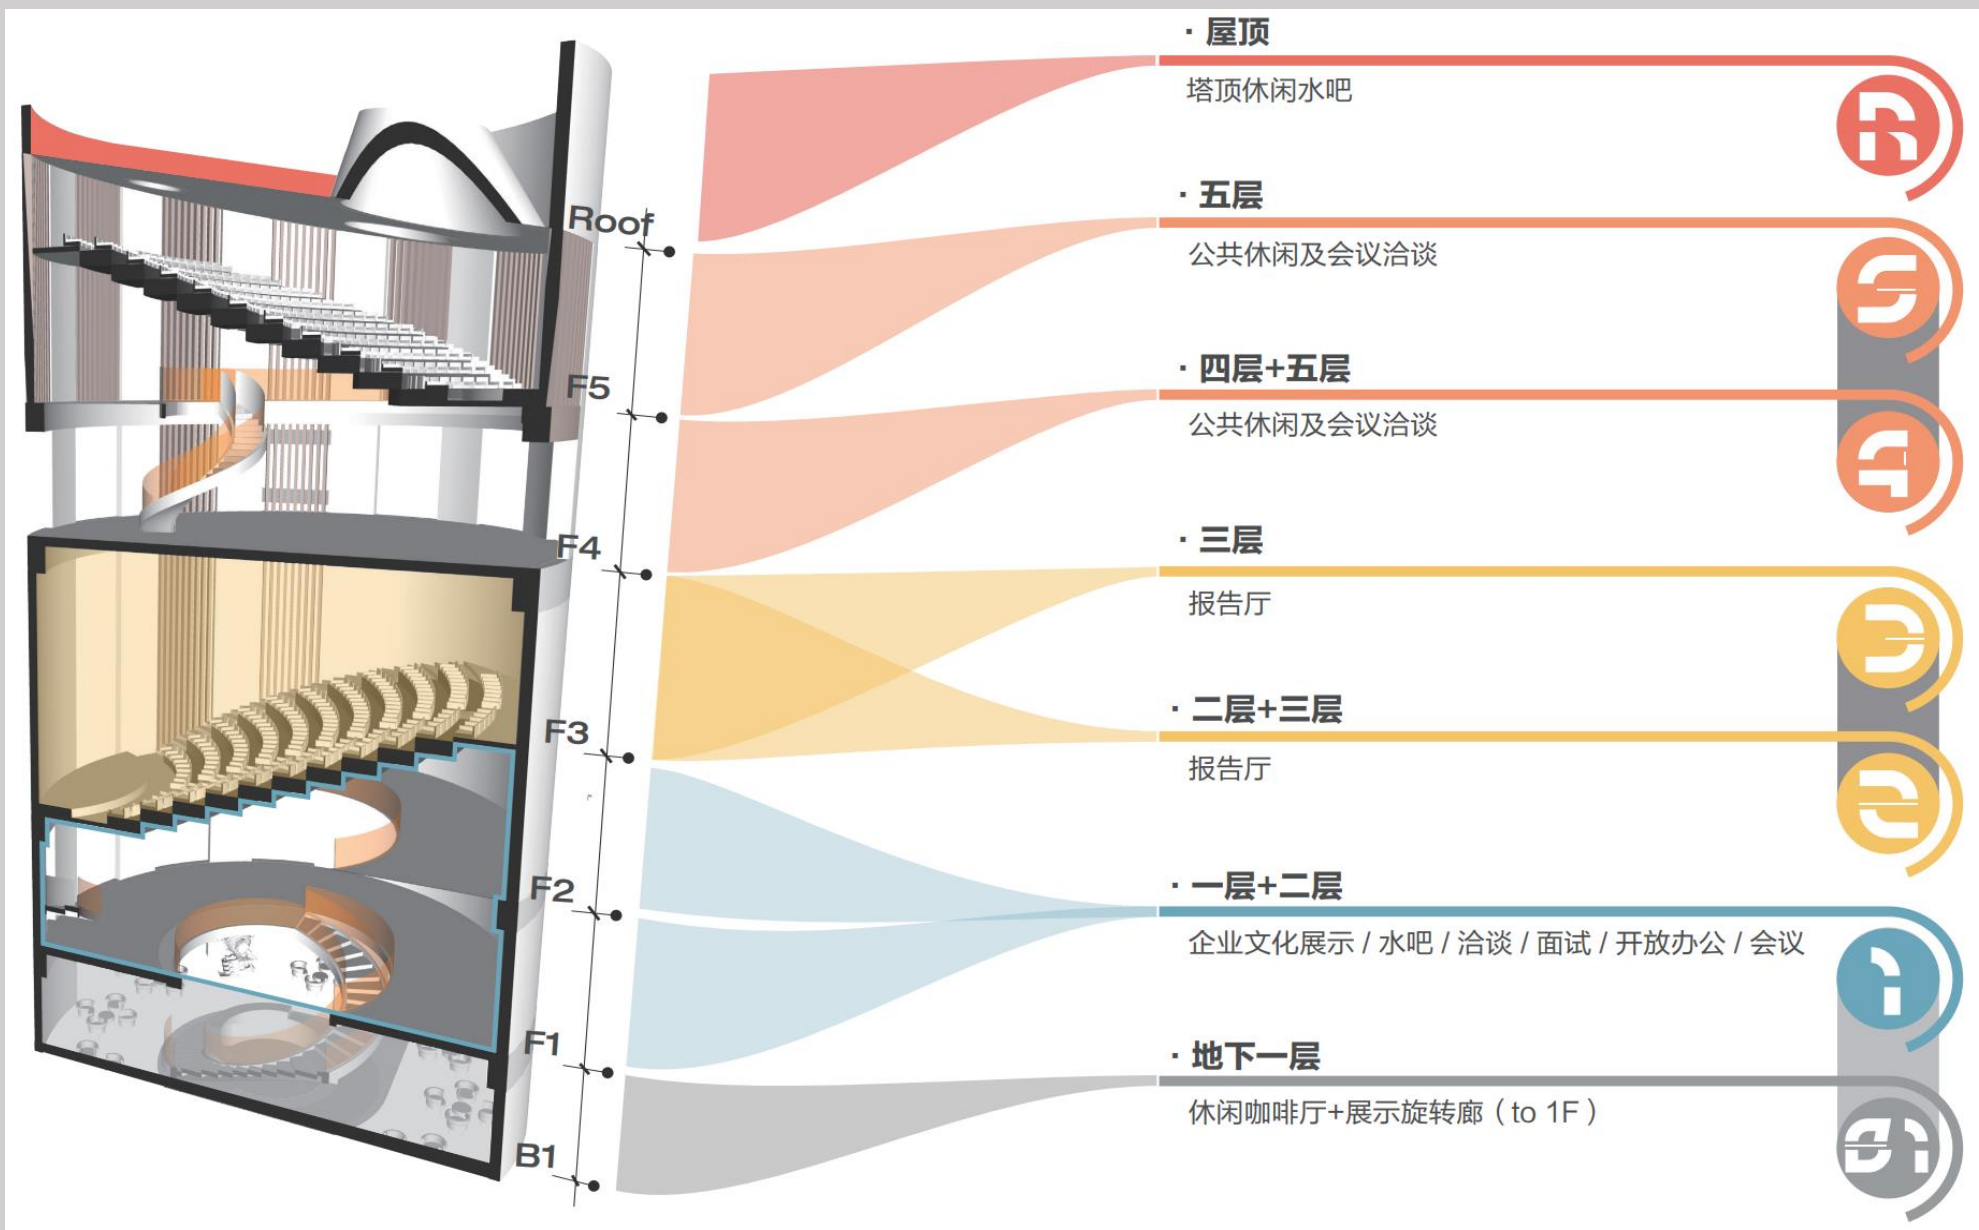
Roof
F5
F4
F3
F2
F1
B1

· 屋顶
塔顶休闲水吧

· 五层
公共休闲及会议洽谈

· 四层+五层
公共休闲及会议洽谈

· 三层
报告厅

· 二层+三层
报告厅

· 一层+二层
企业文化展示 / 水吧 / 洽谈 / 面试 / 开放办公 / 会议

· 地下一层
休闲咖啡厅+展示旋转廊（to 1F）